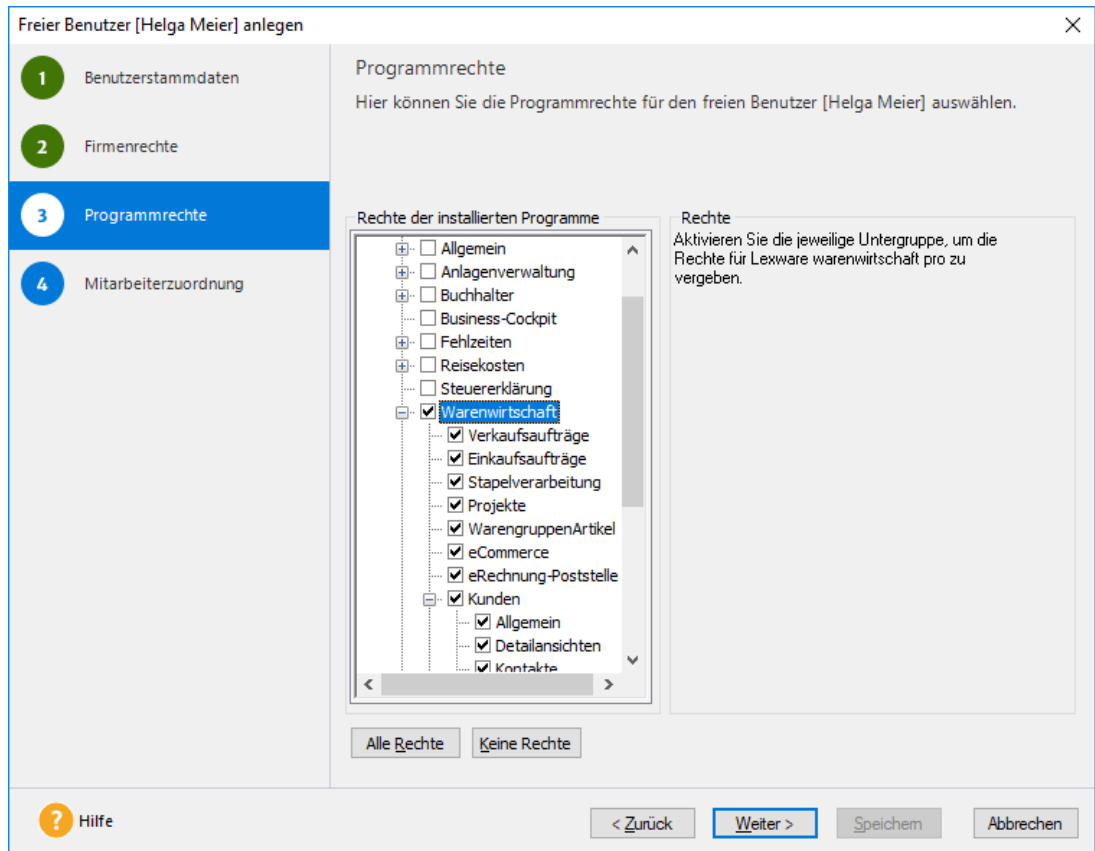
Freier Benutzer [Helga Meier] anlegen

1 Benutzerstammdaten
2 Firmenrechte
3 Programmrechte
4 Mitarbeiterzuordnung

Programmrechte
Hier können Sie die Programmrechte für den freien Benutzer [Helga Meier] auswählen.

Rechte der installierten Programme
Allgemein
Anlagenverwaltung
Buchhalter
Business-Cockpit
Fehlzeiten
Reisekosten
Steuererklärung
Warenwirtschaft
Verkaufsaufträge
Einkaufsaufträge
Stapelverarbeitung
Projekte
WarengruppenArtikel
eCommerce
eRechnung-Poststelle
Kunden
Allgemein
Detailansichten
Kontakte

Rechte
Aktivieren Sie die jeweilige Untergruppe, um die Rechte für Lexware warenwirtschaft pro zu vergeben.

Alle Rechte
Keine Rechte

Hilfe
< Zurück
Weiter >
Speichern
Abbrechen